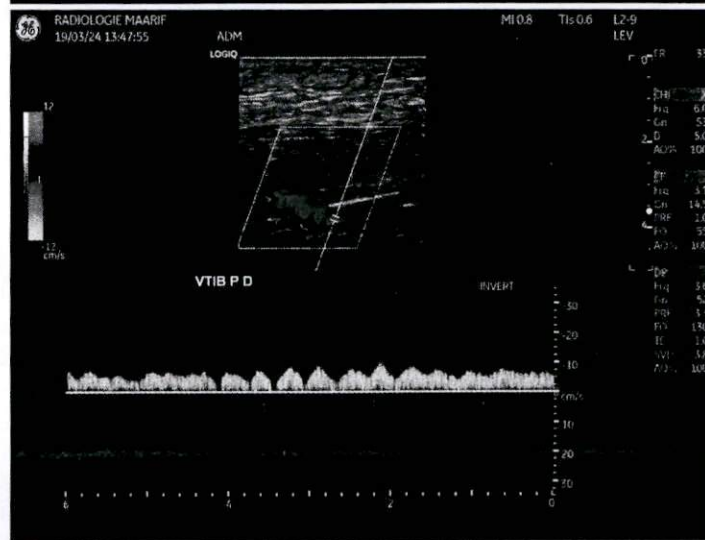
RADIOLOGIE MAARIF
19/03/24 13:47:55
ADM
MI 0.8
TIs 0.6
L2-9
LEV
LOGIQ
12
-12
cm/s
VTIB P D
INVERT
30
20
10
cm/s
10
20
30
6
4
2
0
FR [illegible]
CHI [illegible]
Frq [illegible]
Gn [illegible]
D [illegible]
AO% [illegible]
CF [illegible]
Frq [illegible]
Gn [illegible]
PRF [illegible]
FO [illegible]
AO% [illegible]
DP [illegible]
Frq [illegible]
Gn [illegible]
PRF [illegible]
FO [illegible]
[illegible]
SVD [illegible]
AO% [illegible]